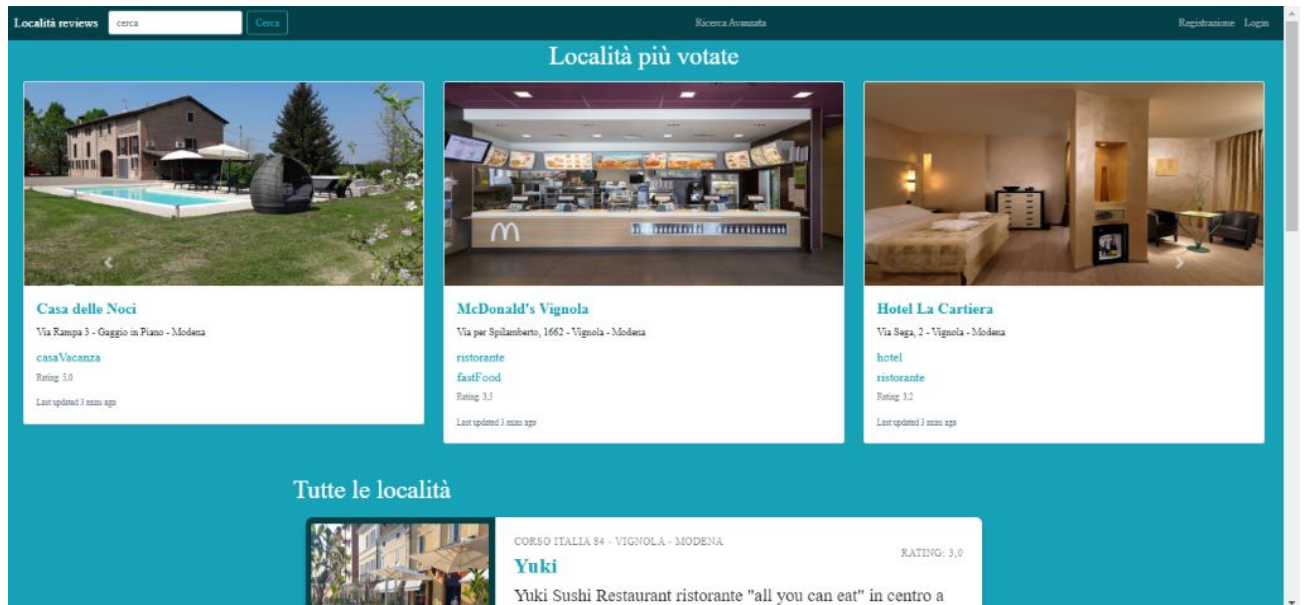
Località reviews cerca Cerca Ricerca Avanzata Registrazione Login

Località più votate

Casa delle Noci
Via Rampa 3 - Gaggio in Piano - Modena
casaVacanza
Rating: 5,0
Last updated 3 mins ago

McDonald's Vignola
Via per Spilamberto, 1662 - Vignola - Modena
ristorante
fastFood
Rating: 3,5
Last updated 3 mins ago

Hotel La Cartiera
Via Sega, 2 - Vignola - Modena
hotel
ristorante
Rating: 3,2
Last updated 3 mins ago

Tutte le località

CORSO ITALIA 84 - VIGNOLA - MODENA
RATING: 3,0
Yuki
Yuki Sushi Restaurant ristorante "all you can eat" in centro a